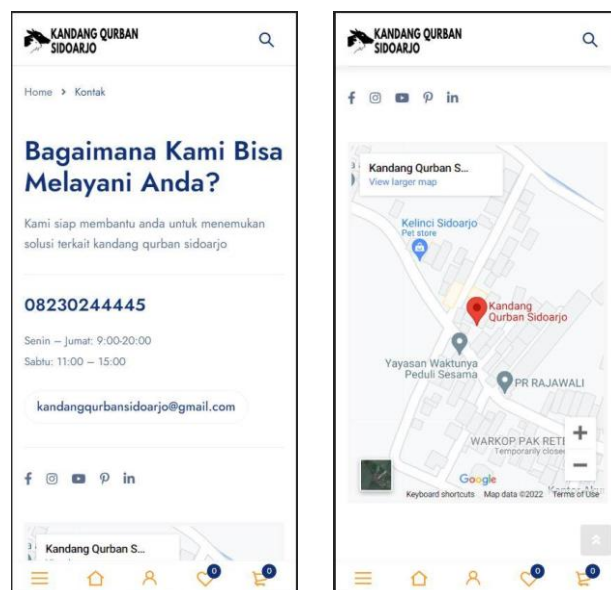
KANDANG QURBAN SIDOARJO

Home > Kontak

Bagaimana Kami Bisa Melayani Anda?

Kami siap membantu anda untuk menemukan solusi terkait kandang qurban sidoarjo

08230244445

Senin – Jumat: 9:00-20:00
Sabtu: 11:00 – 15:00

kandangqurbansidoarjo@gmail.com

Kandang Qurban S...

0 0

KANDANG QURBAN SIDOARJO

Kandang Qurban S...
View larger map

Kelinci Sidoarjo
Pet store

Kandang Qurban Sidoarjo

Yayasan Waktunya Peduli Sesama

PR RAJAWALI

WARKOP PAK RET
Temporarily closed

Google

Keyboard shortcuts Map data ©2022 Terms of Use

0 0